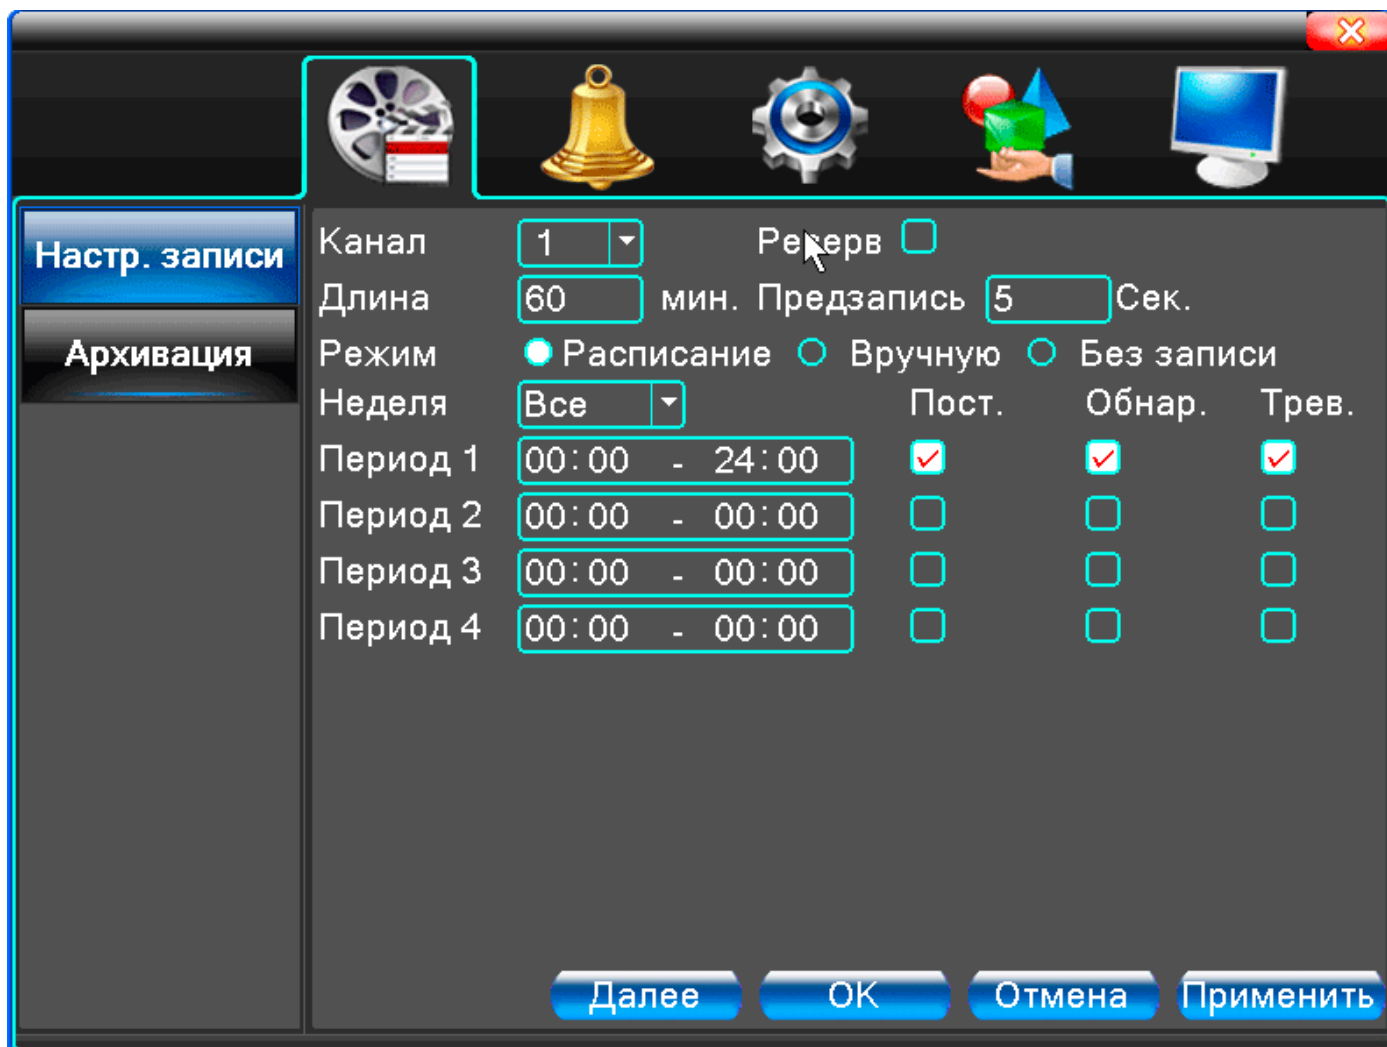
Настр. записи
Архивация

Канал 1 Резерв
Длина 60 мин. Предзапись 5 Сек.
Режим Расписание Вручную Без записи
Неделя Все Пост. Обнар. Трев.

| | | | | |
|---|---|---|---|---|
| Период 1 | 00:00 - 24:00 | ☑ | ☑ | ☑ |
| Период 2 | 00:00 - 00:00 | ☐ | ☐ | ☐ |
| Период 3 | 00:00 - 00:00 | ☐ | ☐ | ☐ |
| Период 4 | 00:00 - 00:00 | ☐ | ☐ | ☐ |

Далее OK Отмена Применить